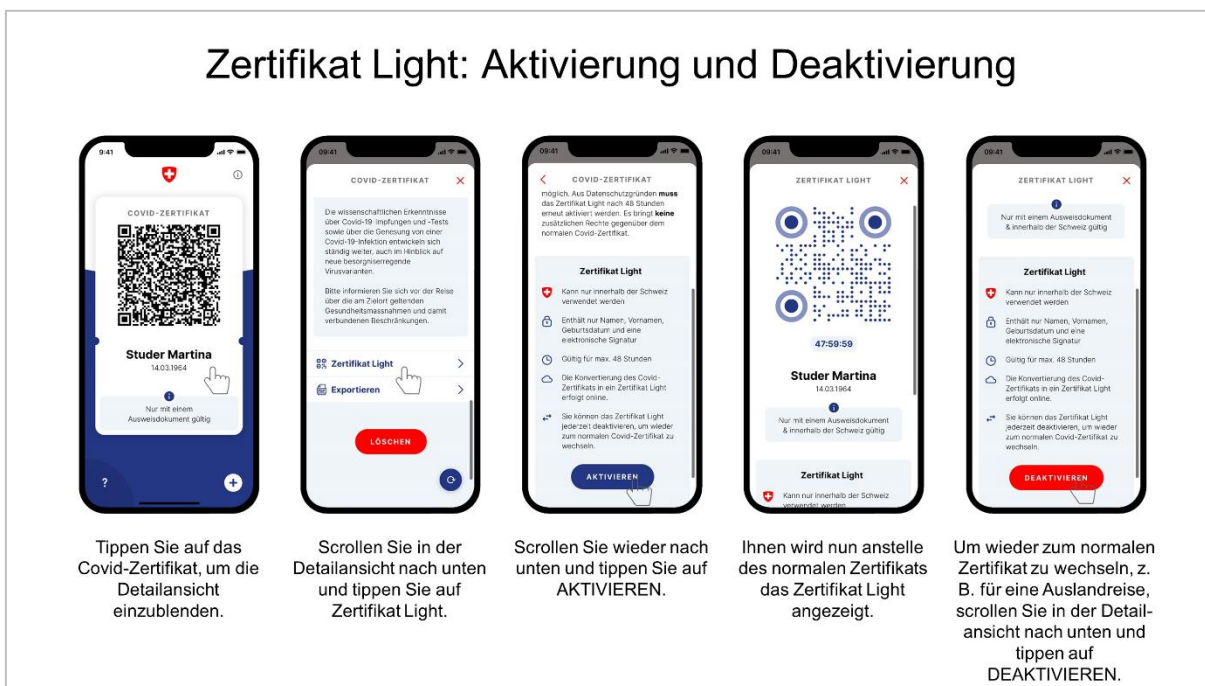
Zertifikat Light: Aktivierung und Deaktivierung

9:41

COVID-ZERTIFIKAT

Studer Martina
14.03.1964

Nur mit einem Ausweisdokument gültig

?

09:41

COVID-ZERTIFIKAT

Die wissenschaftlichen Erkenntnisse über Covid-19-Impfungen und -Tests sowie über die Genesung von einer Covid-19-Infektion entwickeln sich ständig weiter, auch im Hinblick auf neue besorgniserregende Virusvarianten.

Bitte informieren Sie sich vor der Reise über die am Zielort geltenden Gesundheitsmassnahmen und damit verbundenen Beschränkungen.

Zertifikat Light

Exportieren

LÖSCHEN

09:41

COVID-ZERTIFIKAT

möglich. Aus Datenschutzgründen muss das Zertifikat Light nach 48 Stunden erneut aktiviert werden. Es bringt keine zusätzlichen Rechte gegenüber dem normalen Covid-Zertifikat.

Zertifikat Light

Kann nur innerhalb der Schweiz verwendet werden

Enthält nur Namen, Vornamen, Geburtsdatum und eine elektronische Signatur

Gültig für max. 48 Stunden

Die Konvertierung des Covid-Zertifikats in ein Zertifikat Light erfolgt online.

Sie können das Zertifikat Light jederzeit deaktivieren, um wieder zum normalen Covid-Zertifikat zu wechseln.

AKTIVIEREN

09:41

ZERTIFIKAT LIGHT

47:59:59

Studer Martina
14.03.1964

Nur mit einem Ausweisdokument & innerhalb der Schweiz gültig

Zertifikat Light

Kann nur innerhalb der Schweiz verwendet werden

09:41

ZERTIFIKAT LIGHT

Nur mit einem Ausweisdokument & innerhalb der Schweiz gültig

Zertifikat Light

Kann nur innerhalb der Schweiz verwendet werden

Enthält nur Namen, Vornamen, Geburtsdatum und eine elektronische Signatur

Gültig für max. 48 Stunden

Die Konvertierung des Covid-Zertifikats in ein Zertifikat Light erfolgt online.

Sie können das Zertifikat Light jederzeit deaktivieren, um wieder zum normalen Covid-Zertifikat zu wechseln.

DEAKTIVIEREN

Tippen Sie auf das Covid-Zertifikat, um die Detailansicht einzublenden.

Scrollen Sie in der Detailansicht nach unten und tippen Sie auf Zertifikat Light.

Scrollen Sie wieder nach unten und tippen Sie auf AKTIVIEREN.

Ihnen wird nun anstelle des normalen Zertifikats das Zertifikat Light angezeigt.

Um wieder zum normalen Zertifikat zu wechseln, z. B. für eine Auslandreise, scrollen Sie in der Detailansicht nach unten und tippen auf DEAKTIVIEREN.